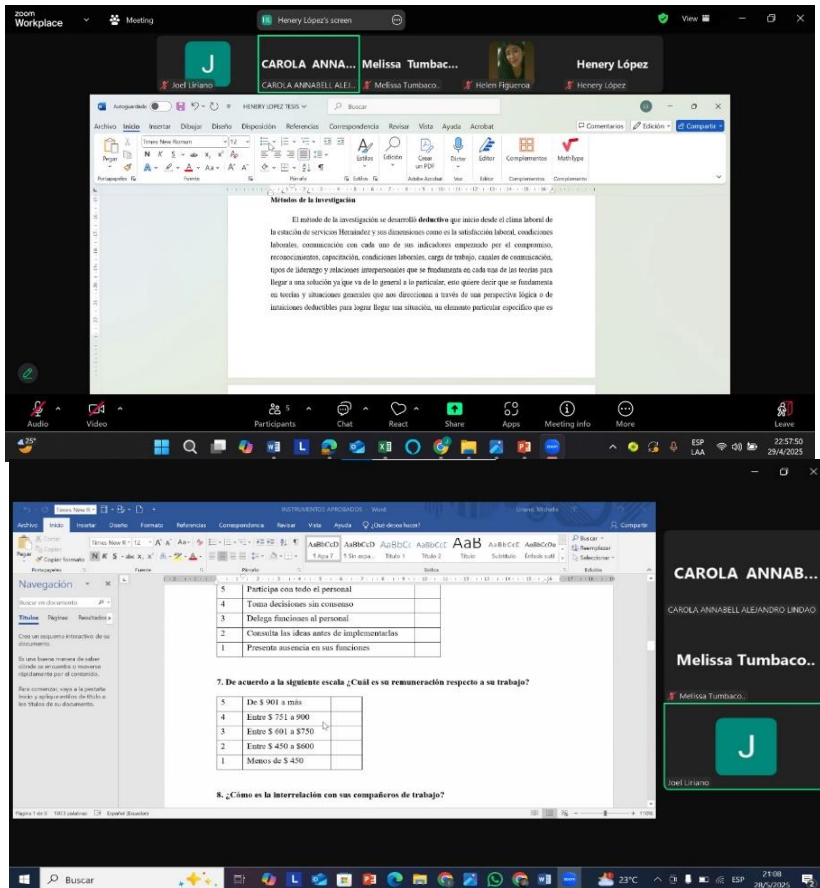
zoom Workplace Meeting Henery López's screen View

J Joel Liriano | CAROLA ANNA... CAROLA ANNABELL ALEJ... | Melissa Tumbac... Melissa Tumbaco | Helen Figueroa | Henery López Henery López

Autoguardado HENERY LOPEZ TESIS Buscar

Archivo Inicio Insertar Dibujar Diseño Disposición Referencias Correspondencia Revisar Vista Ayuda Acrobat Comentarios Edición Compartir

Pegar Portapapeles Times New Roman 12 Fuente Párrafo Estilos Edición Crear un PDF Dictar Editor Complementos MathType

Métodos de la investigación

El método de la investigación se desarrolló deductivo que inicio desde el clima laboral de la estación de servicios Hernández y sus dimensiones como es la satisfacción laboral, condiciones laborales, comunicación con cada uno de sus indicadores empezando por el compromiso, reconocimientos, capacitación, condiciones laborales, carga de trabajo, canales de comunicación, tipos de liderazgo y relaciones interpersonales que se fundamenta en cada una de las teorías para llegar a una solución ya que va de lo general a lo particular, esto quiere decir que se fundamenta en teorías y situaciones generales que nos direccionan a través de una perspectiva lógica o de intuiciones deductibles para lograr llegar una situación, un elemento particular específico que es

Audio Video Participants 5 Chat React Share Apps Meeting info More Leave

25° ESP LAA 22:57:50 29/4/2025

INSTRUMENTOS APROBADOS - Word Compartir

Archivo Inicio Insertar Diseño Formato Referencias Correspondencia Revisar Vista Ayuda ¿Qué desea hacer?

Navegación
Buscar en documento
Títulos Páginas Resultados
Cree un esquema interactivo de su documento.
Es una buena manera de saber dónde se encuentra o moverse rápidamente por el contenido.
Para comenzar, vaya a la pestaña Inicio y aplique estilos de título a los títulos de su documento.

| 5 | Participa con todo el personal | |
|---|---|---|
| 4 | Toma decisiones sin consenso | |
| 3 | Delega funciones al personal | |
| 2 | Consulta las ideas antes de implementarlas | |
| 1 | Presenta ausencia en sus funciones | |

7. De acuerdo a la siguiente escala ¿Cuál es su remuneración respecto a su trabajo?

| 5 | De $ 901 a más | |
|---|---|---|
| 4 | Entre $ 751 a 900 | |
| 3 | Entre $ 601 a $750 | |
| 2 | Entre $ 450 a $600 | |
| 1 | Menos de $ 450 | |

8. ¿Cómo es la interrelación con sus compañeros de trabajo?

CAROLA ANNAB...
CAROLA ANNABELL ALEJANDRO LINDAO
Melissa Tumbaco..
Melissa Tumbaco..
J
Joel Liriano

Buscar 23°C ESP 21:08 28/5/2025